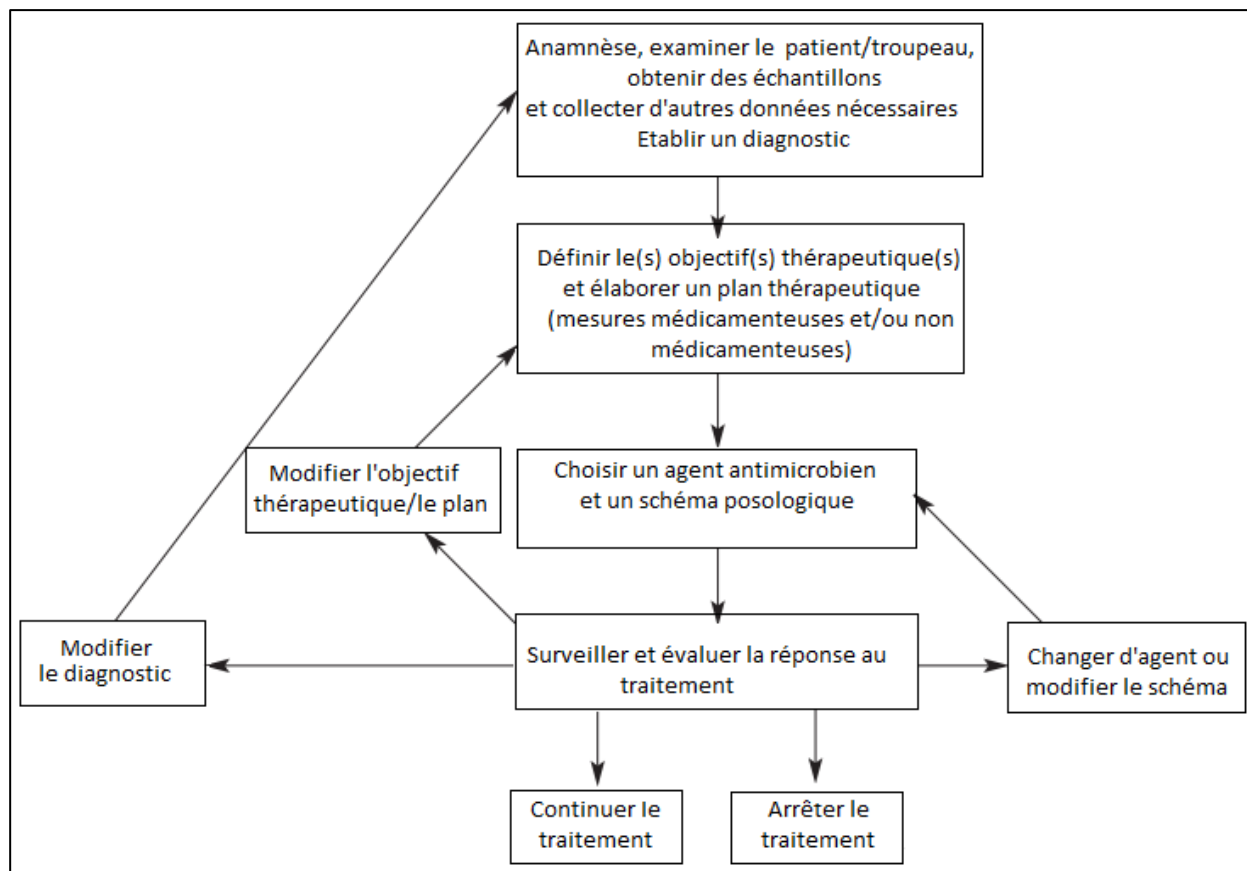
Anamnèse, examiner le patient/troupeau, obtenir des échantillons et collecter d'autres données nécessaires
Etablir un diagnostic

Définir le(s) objectif(s) thérapeutique(s) et élaborer un plan thérapeutique (mesures médicamenteuses et/ou non médicamenteuses)

Choisir un agent antimicrobien et un schéma posologique

Modifier l'objectif thérapeutique/le plan

Modifier le diagnostic

Surveiller et évaluer la réponse au traitement

Changer d'agent ou modifier le schéma

Continuer le traitement

Arrêter le traitement